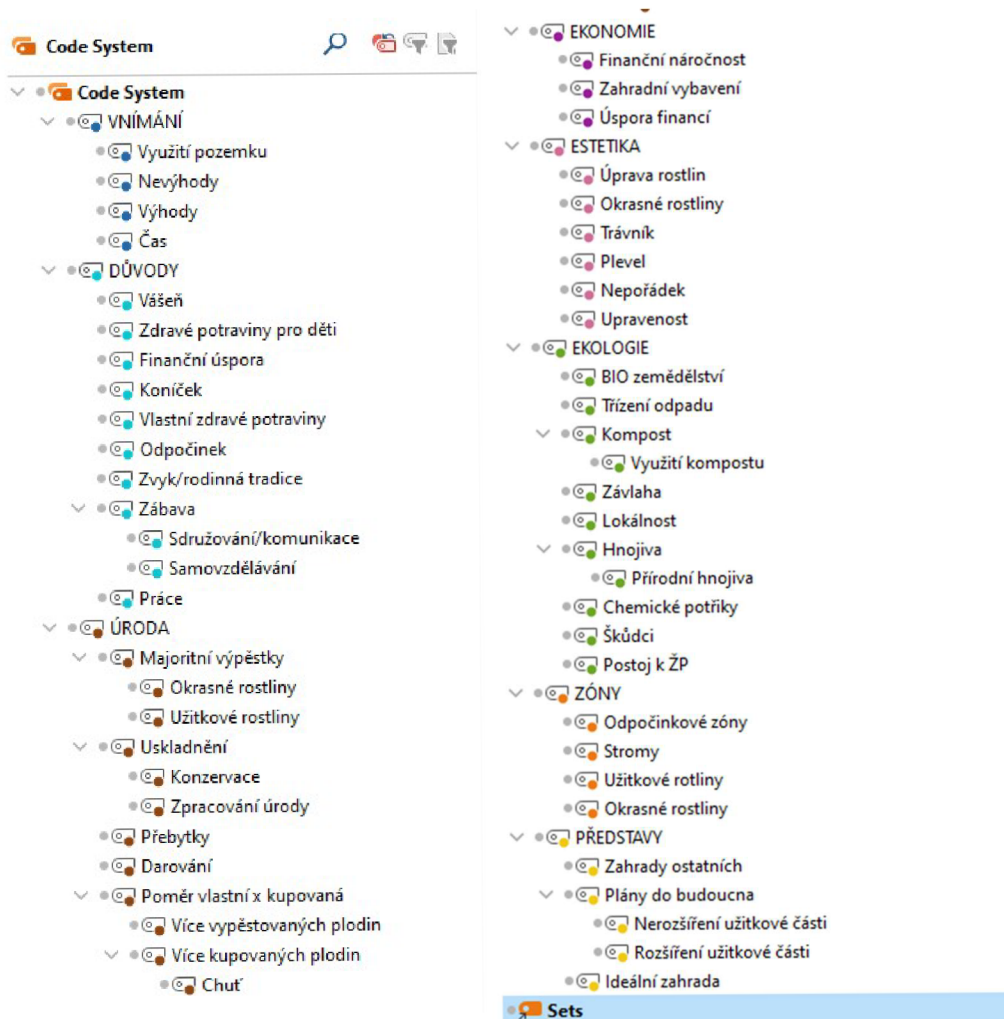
Code System

Code System
VNÍMÁNÍ
Využití pozemku
Nevýhody
Výhody
Čas
DŮVODY
Vášeň
Zdravé potraviny pro děti
Finanční úspora
Koníček
Vlastní zdravé potraviny
Odpočinek
Zvyk/rodinná tradice
Zábava
Sdružování/komunikace
Samovzdělávání
Práce
ÚRODA
Majoritní výpěstky
Okrasné rostliny
Užitkové rostliny
Uskladnění
Konzervace
Zpracování úrody
Přebytky
Darování
Poměr vlastní x kupovaná
Více vypěstovaných plodin
Více kupovaných plodin
Chuť

EKONOMIE
Finanční náročnost
Zahradní vybavení
Úspora financí
ESTETIKA
Úprava rostlin
Okrasné rostliny
Trávník
Plevel
Nepořádek
Upravenost
EKOLOGIE
BIO zemědělství
Třízení odpadu
Kompost
Využití kompostu
Závlaha
Lokálnost
Hnojiva
Přírodní hnojiva
Chemické potřiky
Škůdci
Postoj k ŽP
ZÓNY
Odpočinkové zóny
Stromy
Užitkové rotliny
Okrasné rostliny
PŘEDSTAVY
Zahrady ostatních
Plány do budoucna
Nerozšíření užitkové části
Rozšíření užitkové části
Ideální zahrada
Sets